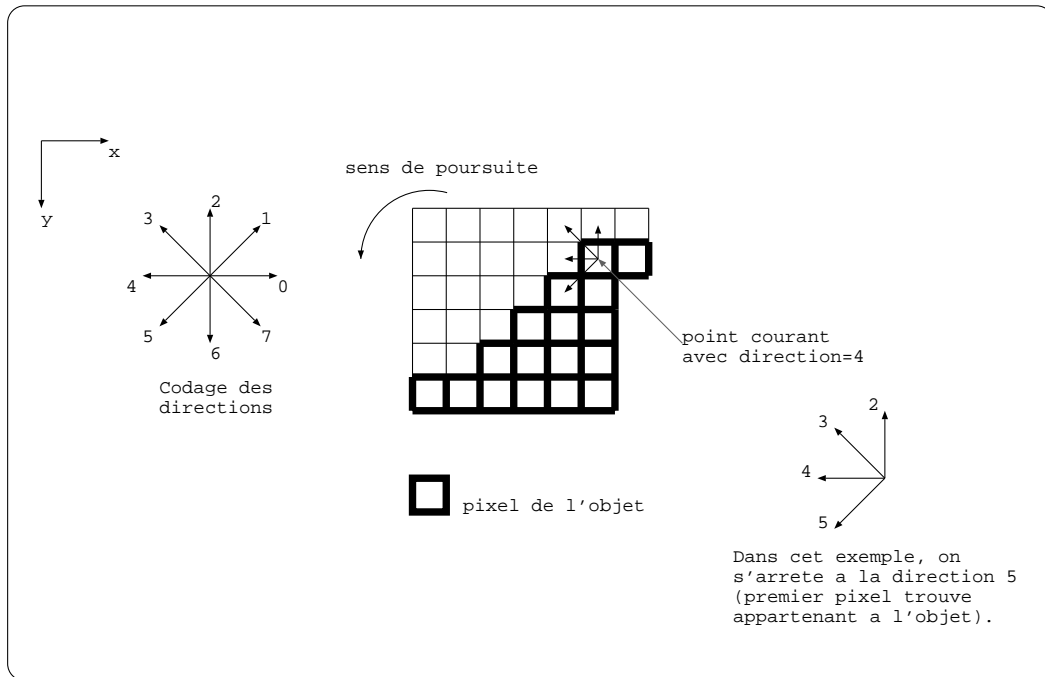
x

y

2
3
1
4
0
5
7
6

Codage des directions

sens de poursuite

point courant avec direction=4

pixel de l’objet

2
3
4
5

Dans cet exemple, on s’arrete a la direction 5 (premier pixel trouve appartenant a l’objet).